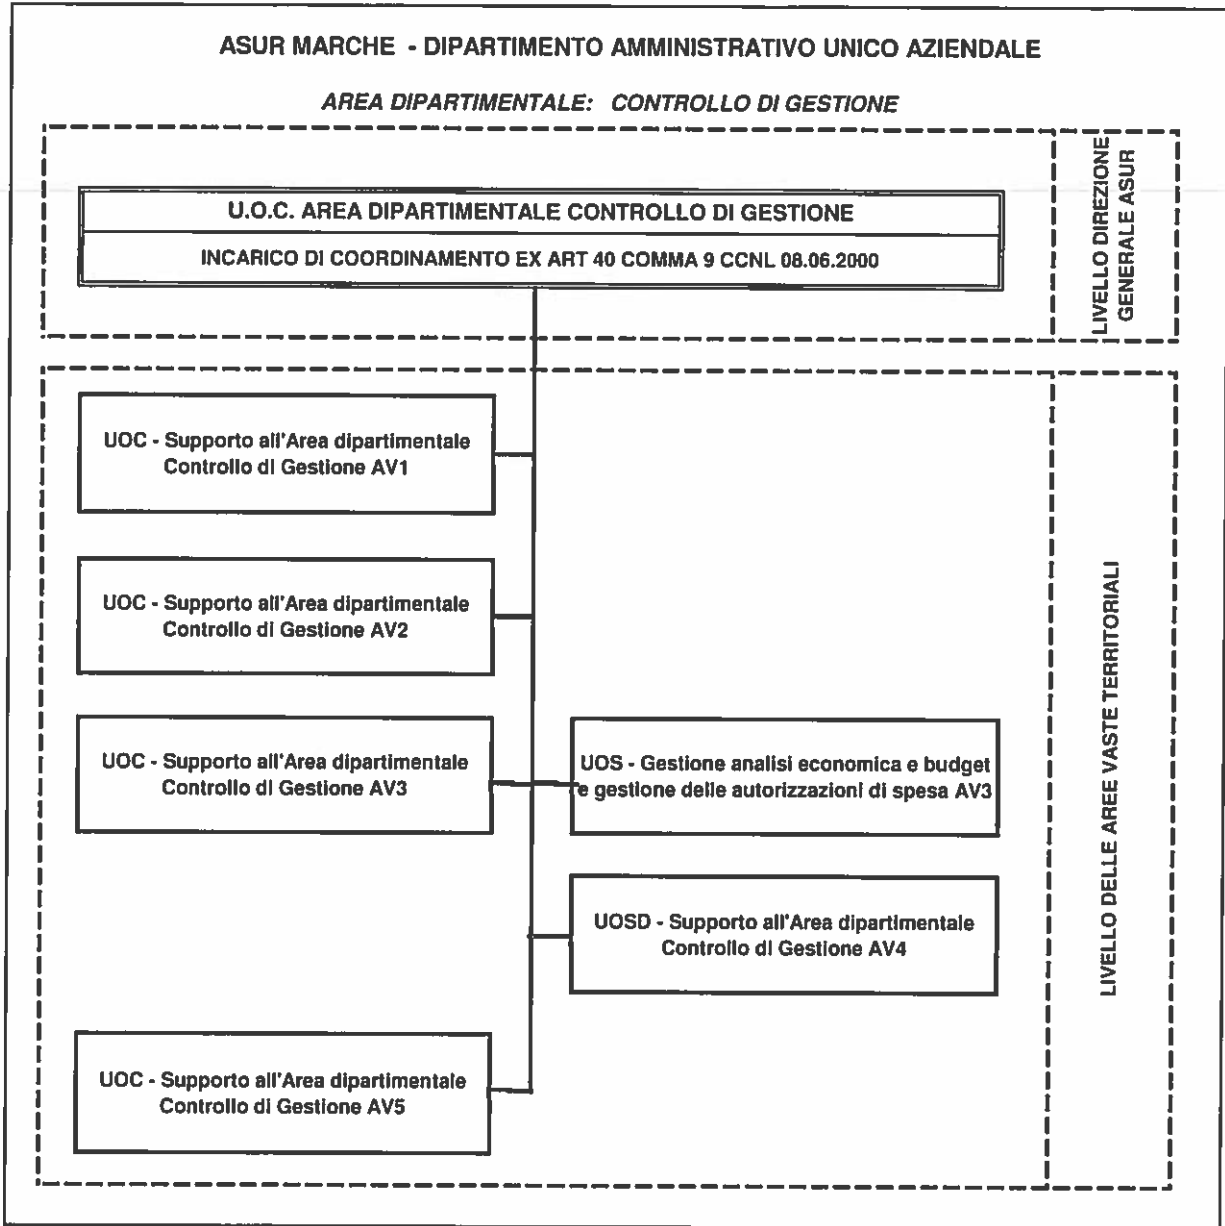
ASUR MARCHE - DIPARTIMENTO AMMINISTRATIVO UNICO AZIENDALE

AREA DIPARTIMENTALE: CONTROLLO DI GESTIONE

U.O.C. AREA DIPARTIMENTALE CONTROLLO DI GESTIONE

INCARICO DI COORDINAMENTO EX ART 40 COMMA 9 CCNL 08.06.2000

LIVELLO DIREZIONE GENERALE ASUR

UOC - Supporto all'Area dipartimentale Controllo di Gestione AV1

UOC - Supporto all'Area dipartimentale Controllo di Gestione AV2

UOC - Supporto all'Area dipartimentale Controllo di Gestione AV3

UOS - Gestione analisi economica e budget e gestione delle autorizzazioni di spesa AV3

UOSD - Supporto all'Area dipartimentale Controllo di Gestione AV4

UOC - Supporto all'Area dipartimentale Controllo di Gestione AV5

LIVELLO DELLE AREE VASTE TERRITORIALI